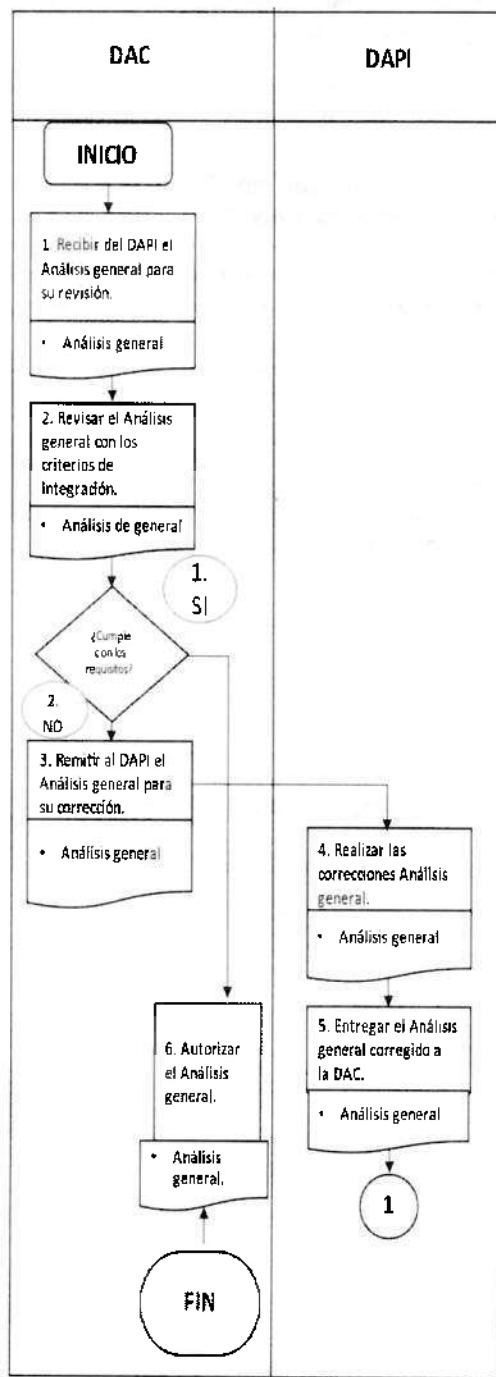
| DAC | DAPI |
|---|---|

INICIO

1. Recibir del DAPI el Análisis general para su revisión.

• Análisis general

2. Revisar el Análisis general con los criterios de integración.

• Análisis de general

1. SI

¿Cumple con los requisitos?

2. NO

3. Remitir al DAPI el Análisis general para su corrección.

• Análisis general

4. Realizar las correcciones Análisis general.

• Análisis general

5. Entregar el Análisis general corregido a la DAC.

• Análisis general

1

6. Autorizar el Análisis general.

• Análisis general.

FIN